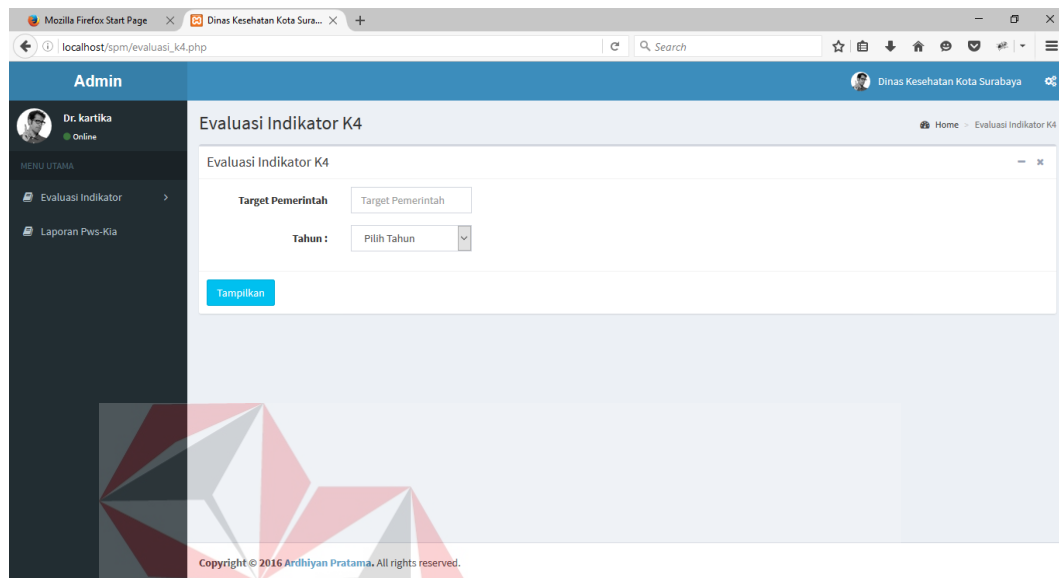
Mozilla Firefox Start Page
Dinas Kesehatan Kota Sura...
localhost/spm/evaluasi_k4.php
Search

Admin
Dinas Kesehatan Kota Surabaya

Dr. kartika
Online

MENU UTAMA
Evaluasi Indikator
Laporan Pws-Kia

Evaluasi Indikator K4
Home > Evaluasi Indikator K4

Evaluasi Indikator K4

Target Pemerintah
Target Pemerintah

Tahun :
Pilih Tahun

Tampilkan

Copyright © 2016 Ardhiyan Pratama. All rights reserved.